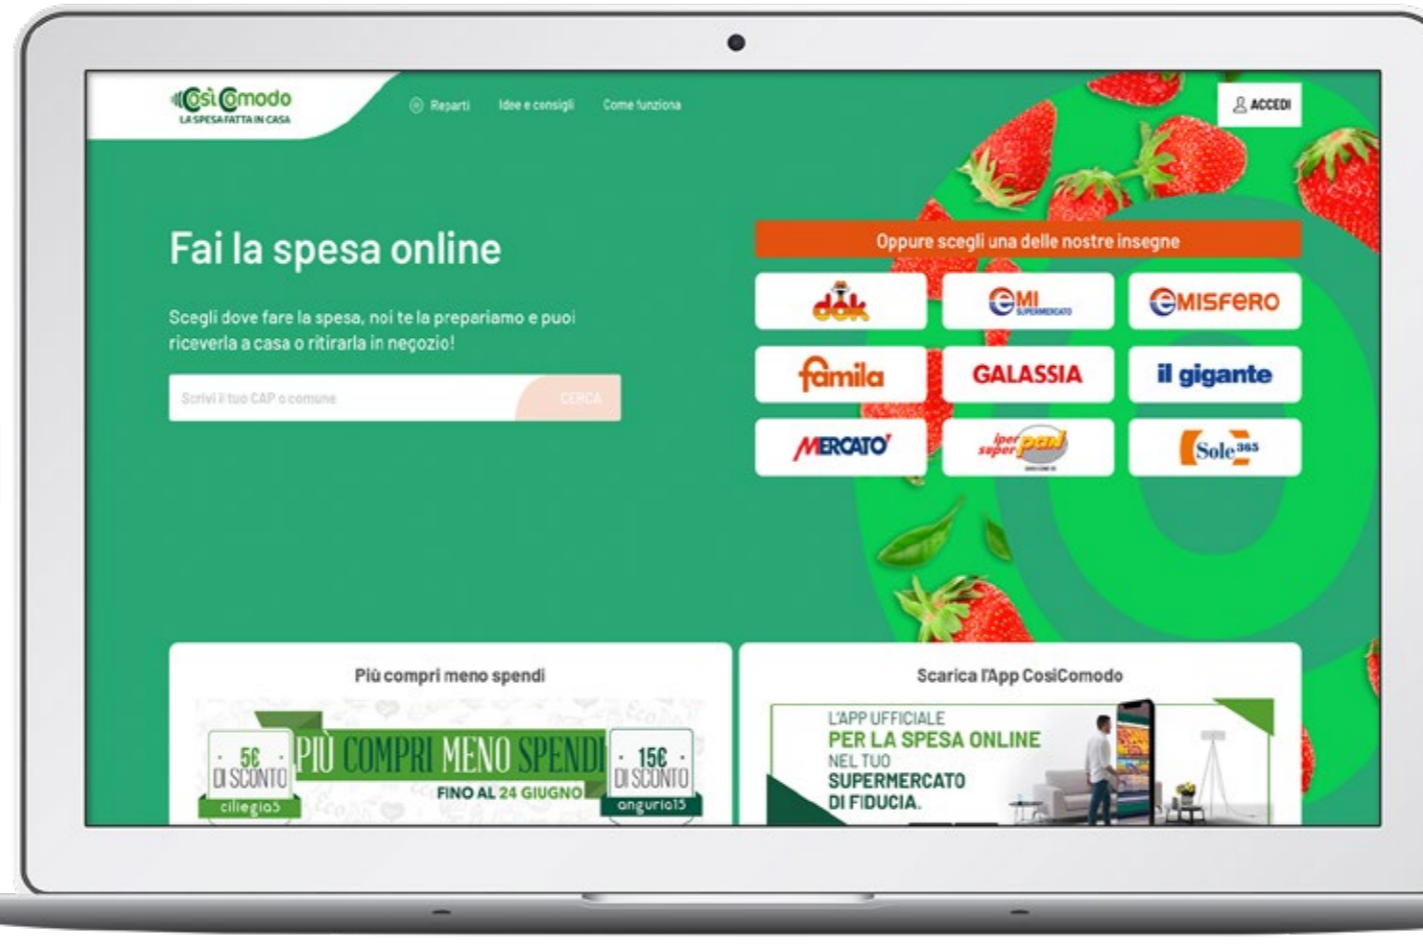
CosìComodo
LA SPESA FATTA IN CASA

Reparti Idee e consigli Come funziona

ACCEDI

Fai la spesa online

Scegli dove fare la spesa, noi te la prepariamo e puoi riceverla a casa o ritirarla in negozio!

Scrivi il tuo CAP o comune
CERCA

Oppure scegli una delle nostre insegne

dok
EMI SUPERMERCATO
EMISFERO
famila
GALASSIA
il gigante
MERCATO
iper super pan
Sole 365

Più compri meno spendi

5€ DI SCONTO ciliegia5
PIÙ COMPRI MENO SPENDI
FINO AL 24 GIUGNO
15€ DI SCONTO anguria15

Scarica l'App CosìComodo

L'APP UFFICIALE
PER LA SPESA ONLINE
NEL TUO
SUPERMERCATO
DI FIDUCIA.